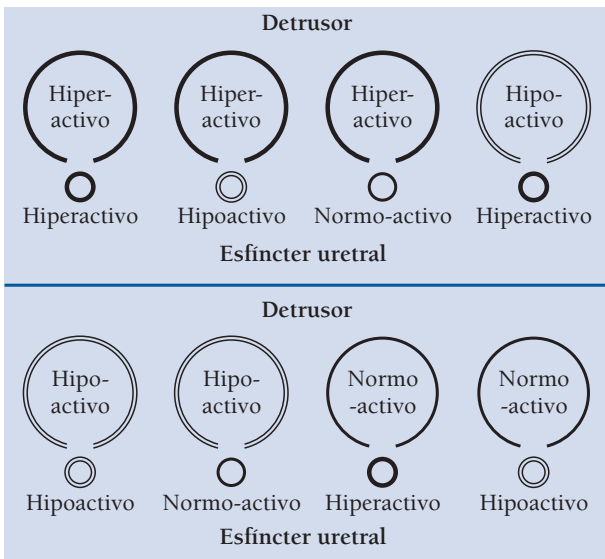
Detrusor

Hiperactivo

Hiperactivo

Hiperactivo

Hipoactivo

Hiperactivo

Hipoactivo

Normo-activo

Hiperactivo

Esfíncter uretral

Detrusor

Hipoactivo

Hipoactivo

Normo-activo

Normo-activo

Hipoactivo

Normo-activo

Hiperactivo

Hipoactivo

Esfíncter uretral